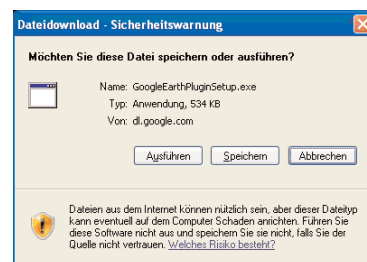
Dateidownload - Sicherheitswarnung

Möchten Sie diese Datei speichern oder ausführen?

Name: GoogleEarthPluginSetup.exe
Typ: Anwendung, 534 KB
Von: dl.google.com

Ausführen Speichern Abbrechen

Dateien aus dem Internet können nützlich sein, aber dieser Dateityp kann eventuell auf dem Computer Schaden anrichten. Führen Sie diese Software nicht aus und speichern Sie sie nicht, falls Sie der Quelle nicht vertrauen. Welches Risiko besteht?